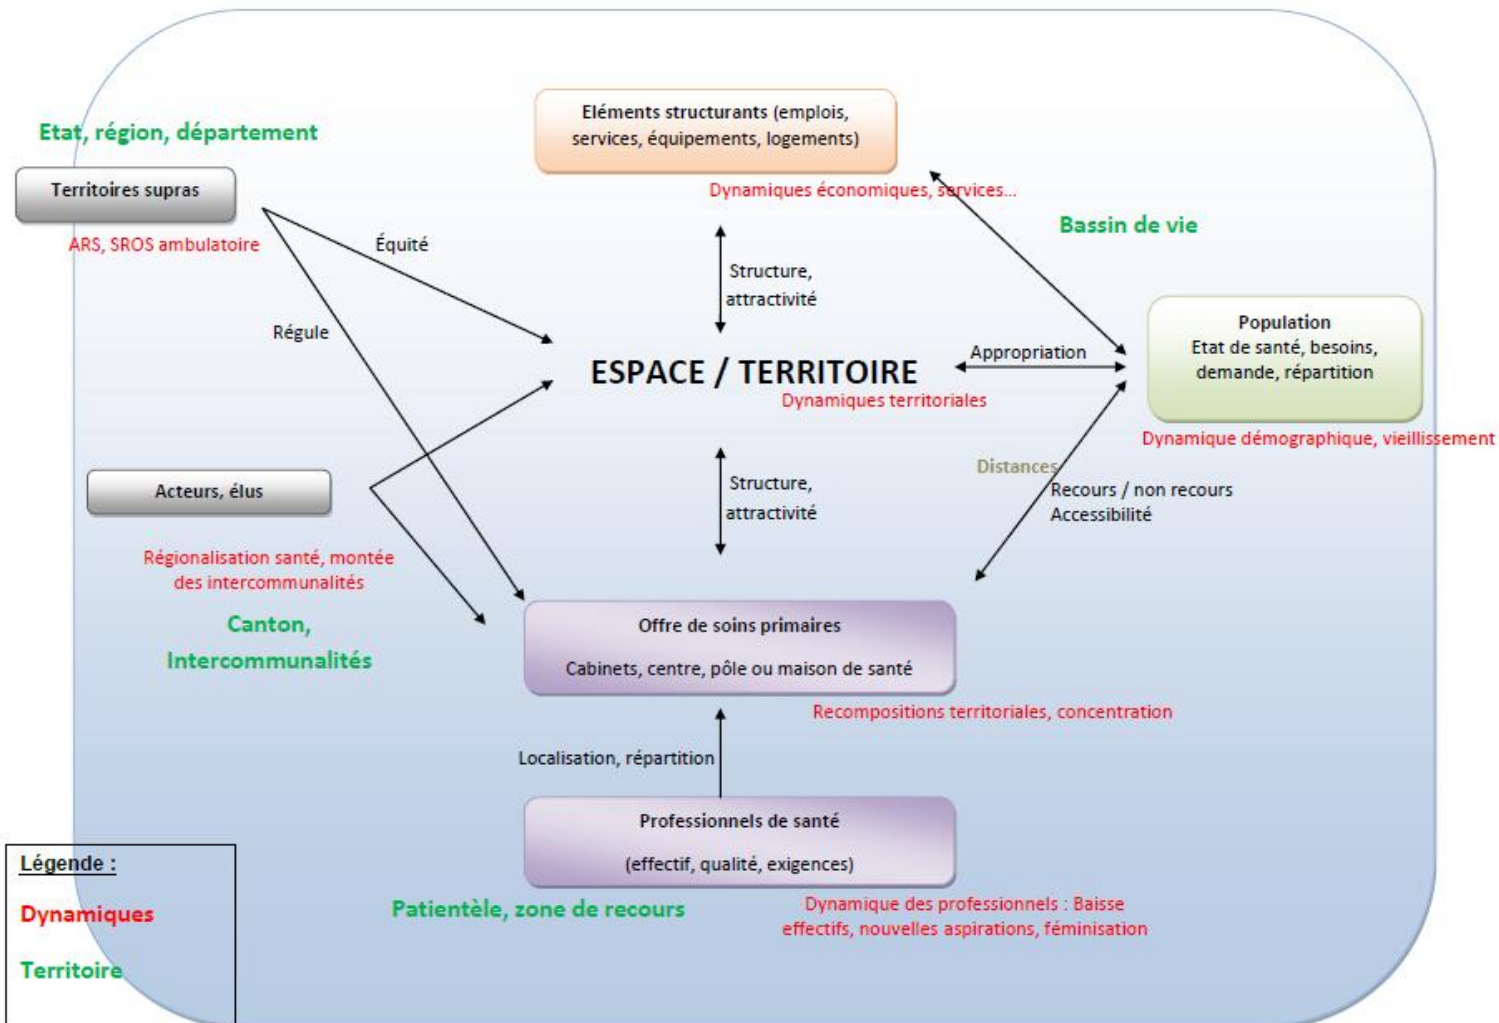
Etat, région, département

Territoires supras

ARS, SROS ambulatoire

Équité

Régule

Eléments structurants (emplois, services, équipements, logements)

Dynamiques économiques, services...

Bassin de vie

Structure, attractivité

ESPACE / TERRITOIRE

Dynamiques territoriales

Appropriation

Population
Etat de santé, besoins, demande, répartition

Dynamique démographique, vieillissement

Acteurs, élus

Distances

Recours / non recours
Accessibilité

Structure, attractivité

Régionalisation santé, montée des intercommunalités

Canton, Intercommunalités

Offre de soins primaires
Cabinets, centre, pôle ou maison de santé

Recompositions territoriales, concentration

Localisation, répartition

Professionnels de santé
(effectif, qualité, exigences)

Patientèle, zone de recours

Dynamique des professionnels : Baisse effectifs, nouvelles aspirations, féminisation

Légende :
Dynamiques
Territoire